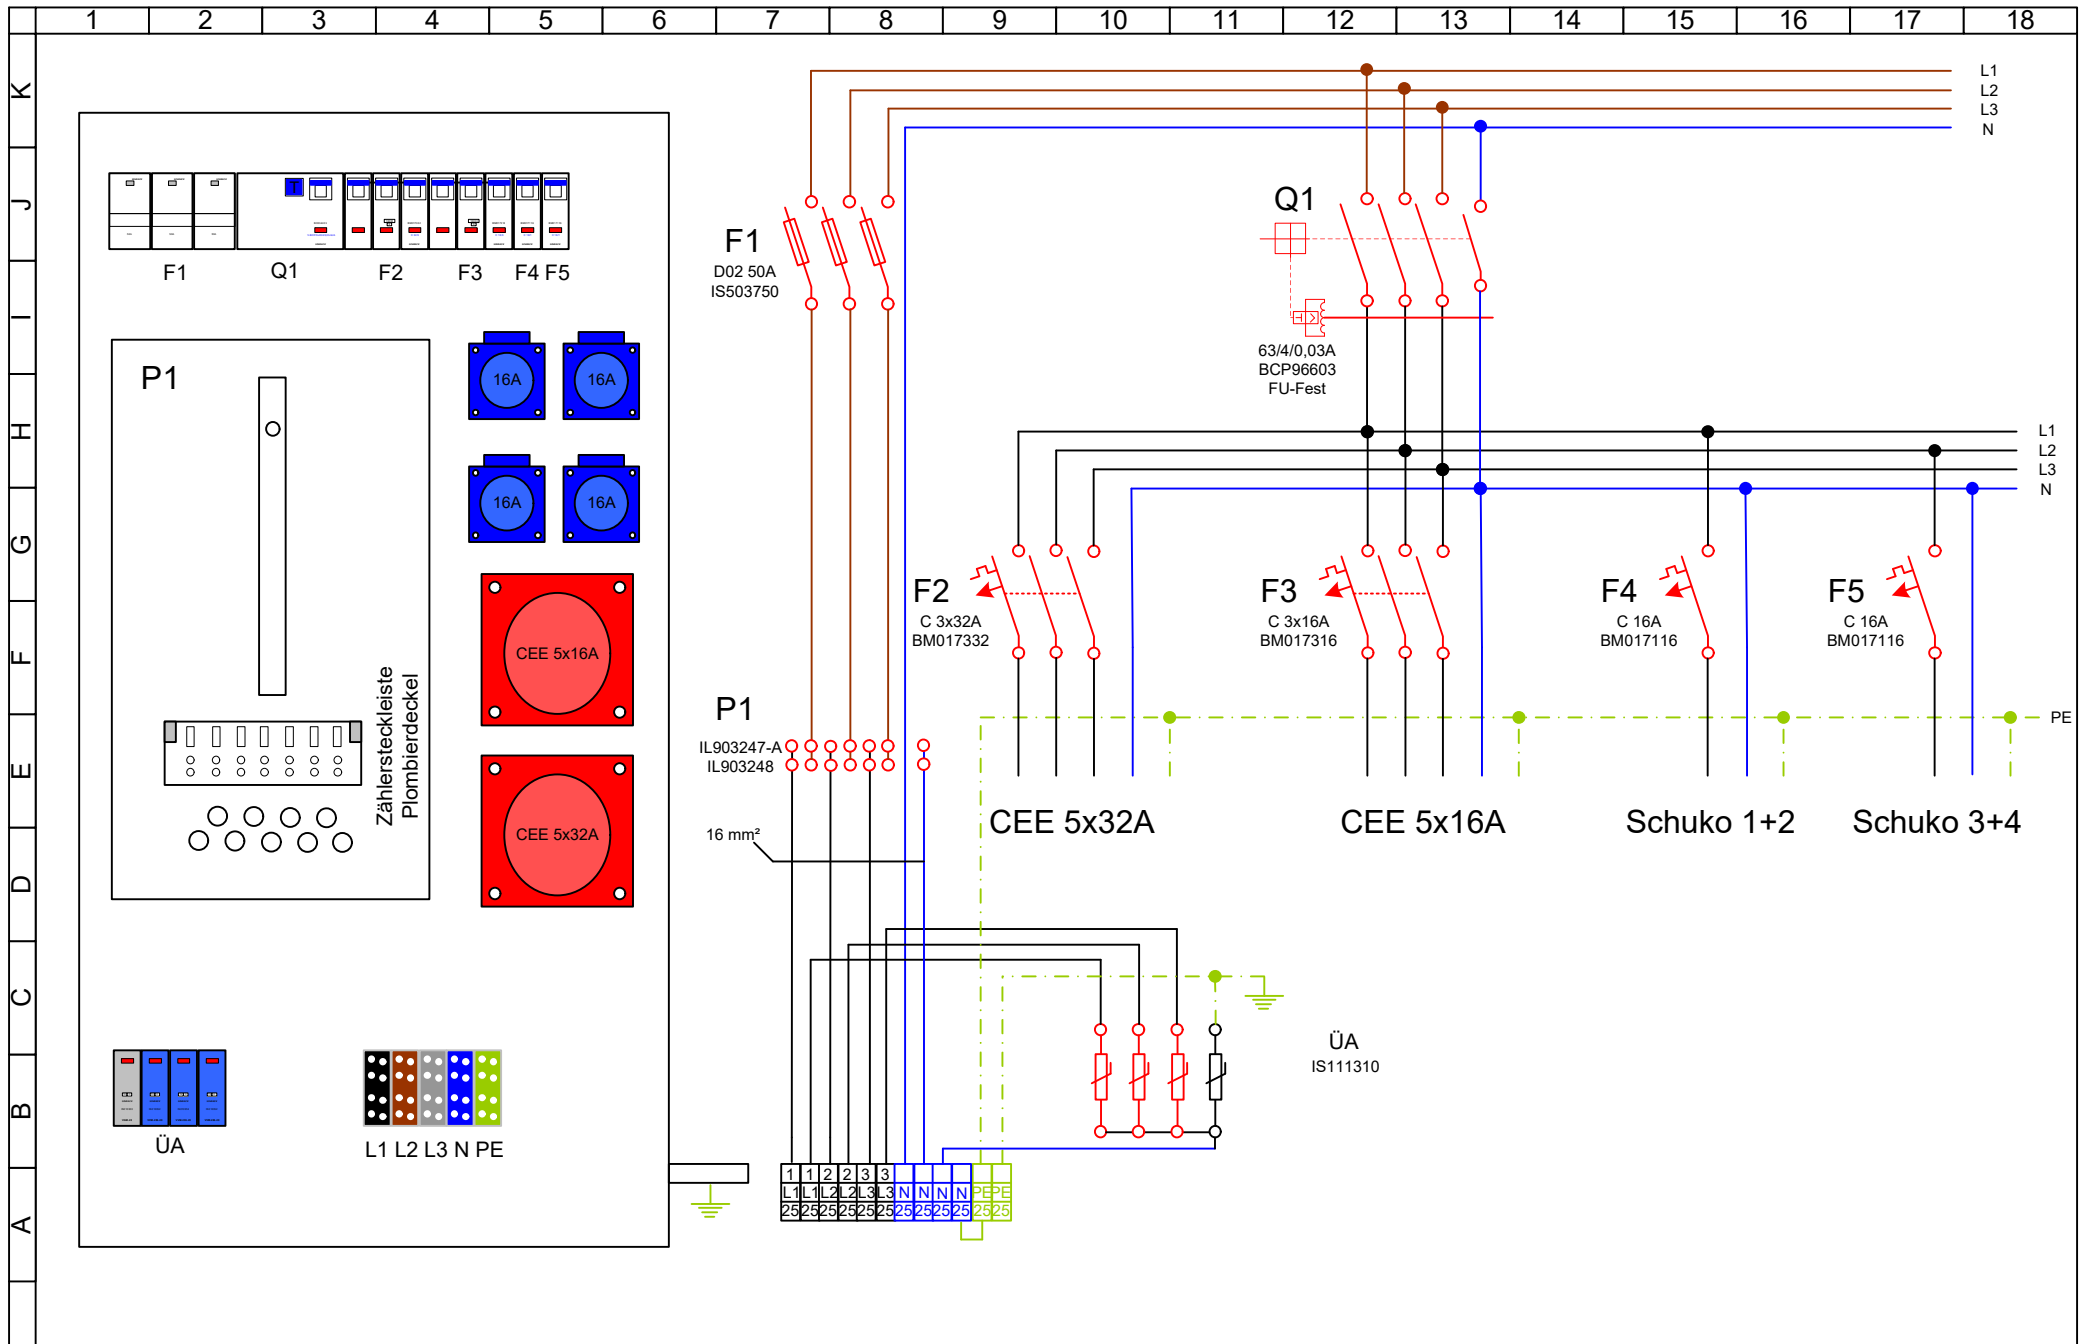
1 2 3 4 5 6 7 8 9 10 11 12 13 14 15 16 17 18

K J I H G F E D C B A

F1 Q1 F2 F3 F4 F5

P1

16A 16A
16A 16A

CEE 5x16A

CEE 5x32A

Zählersteckleiste
Plombierdeckel

ÜA

L1 L2 L3 N PE

L1
L2
L3
N

F1
D02 50A
IS503750

Q1

63/4/0,03A
BCP96603
FU-Fest

L1
L2
L3
N

F2
C 3x32A
BM017332

F3
C 3x16A
BM017316

F4
C 16A
BM017116

F5
C 16A
BM017116

P1
IL903247-A
IL903248

PE

CEE 5x32A CEE 5x16A Schuko 1+2 Schuko 3+4

16 mm²

ÜA
IS111310

| 1 | 1 | 2 | 2 | 3 | 3 | | | | | | |
|---|---|---|---|---|---|---|---|---|---|---|---|
| L1 | L1 | L2 | L2 | L3 | L3 | N | N | N | N | PE | PE |
| 25 | 25 | 25 | 25 | 25 | 25 | 25 | 25 | 25 | 25 | 25 | 25 |